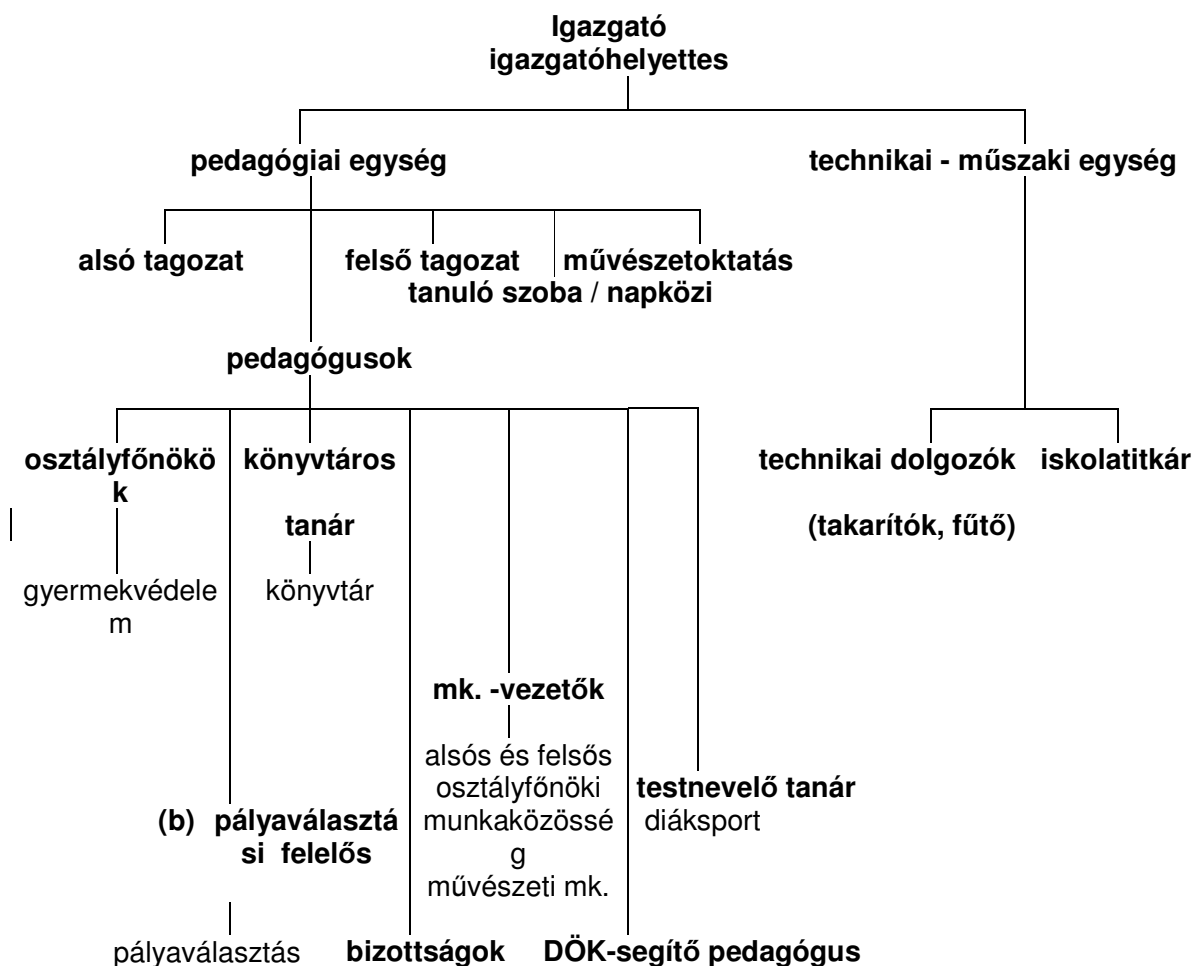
Igazgató
igazgatóhelyettes

pedagógiai egység

technikai - műszaki egység

alsó tagozat

felső tagozat

művészetoktatás

tanuló szoba / napközi

pedagógusok

osztályfőnökök

gyermekvédelem

könyvtáros tanár

könyvtár

mk. -vezetők

alsós és felsős osztályfőnöki munkaközösség
művészeti mk.

testnevelő tanár
diáksport

(b) pályaválasztási felelős

pályaválasztás

bizottságok

DÖK-segítő pedagógus

technikai dolgozók

(takarítók, fűtő)

iskolatitkár